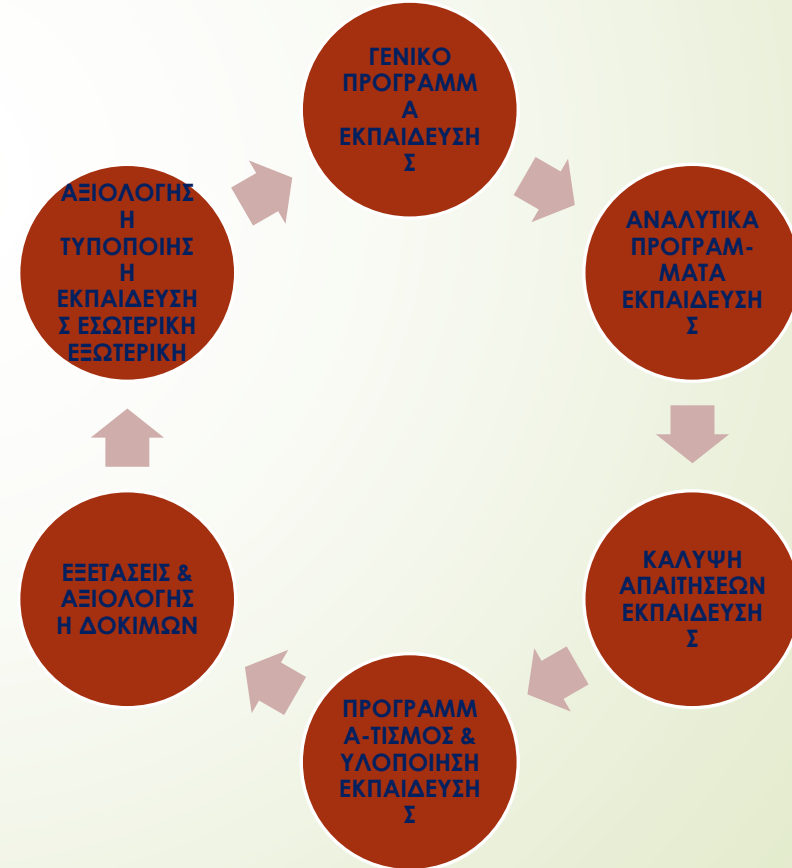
ΓΕΝΙΚΟ ΠΡΟΓΡΑΜΜΑ ΕΚΠΑΙΔΕΥΣΗΣ

ΑΝΑΛΥΤΙΚΑ ΠΡΟΓΡΑΜΜΑΤΑ ΕΚΠΑΙΔΕΥΣΗΣ

ΚΑΛΥΨΗ ΑΠΑΙΤΗΣΕΩΝ ΕΚΠΑΙΔΕΥΣΗΣ

ΠΡΟΓΡΑΜΜΑ-ΤΙΣΜΟΣ & ΥΛΟΠΟΙΗΣΗ ΕΚΠΑΙΔΕΥΣΗΣ

ΕΞΕΤΑΣΕΙΣ & ΑΞΙΟΛΟΓΗΣΗ ΔΟΚΙΜΩΝ

ΑΞΙΟΛΟΓΗΣΗ ΤΥΠΟΠΟΙΗΣΗ ΕΚΠΑΙΔΕΥΣΗΣ ΕΣΩΤΕΡΙΚΗ ΕΞΩΤΕΡΙΚΗ